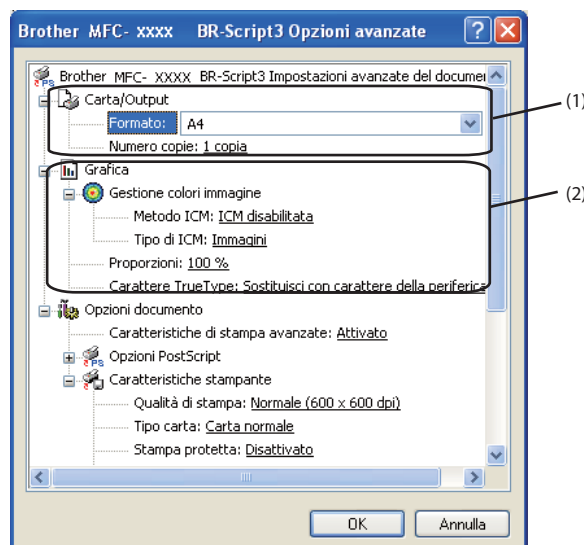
Brother MFC- xxxx BR-Script3 Opzioni avanzate

Brother MFC- XXXX BR-Script3 Impostazioni avanzate del documen

Carta/Output

Formato: A4

Numero copie: 1 copia

Grafica

Gestione colori immagine

Metodo ICM: ICM disabilitata

Tipo di ICM: Immagini

Proporzioni: 100 %

Carattere TrueType: Sostituisci con carattere della periferica

Opzioni documento

Caratteristiche di stampa avanzate: Attivato

Opzioni PostScript

Caratteristiche stampante

Qualità di stampa: Normale (600 x 600 dpi)

Tipo carta: Carta normale

Stampa protetta: Disattivato

(1)

(2)

OK

Annulla